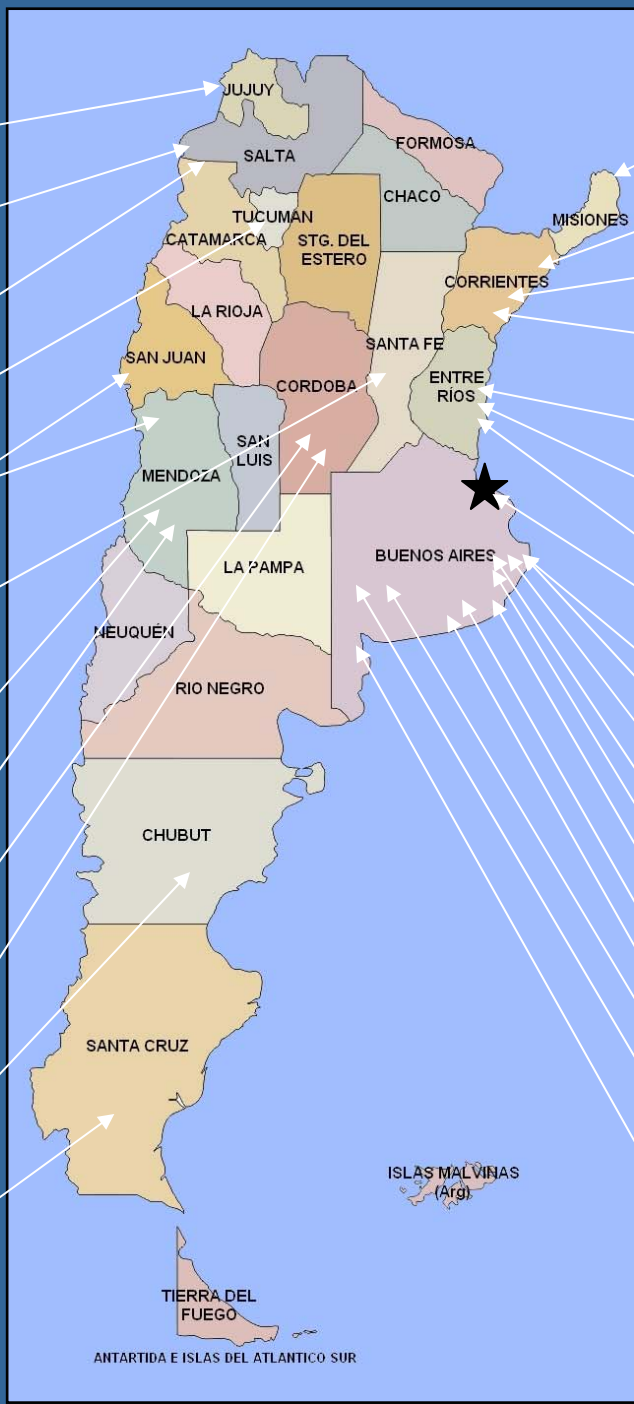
JUJUY
SALTA
FORMOSA
CHACO
MISIONES
TUCUMAN
CATAMARCA
STG. DEL ESTERO
CORRIENTES
LA RIOJA
SAN JUAN
SANTA FE
CORDOBA
ENTRE RÍOS
SAN LUIS
MENDOZA
BUENOS AIRES
LA PAMPA
NEUQUÉN
RIO NEGRO
CHUBUT
SANTA CRUZ
ISLAS MALVINAS (Arg)
TIERRA DEL FUEGO
ANTARTIDA E ISLAS DEL ATLANTICO SUR